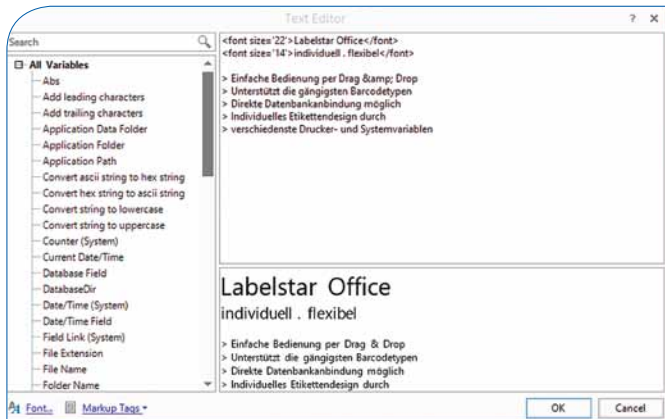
Text Editor

? ×

Search

All Variables
Abs
Add leading characters
Add trailing characters
Application Data Folder
Application Folder
Application Path
Convert ascii string to hex string
Convert hex string to ascii string
Convert string to lowercase
Convert string to uppercase
Counter (System)
Current Date/Time
Database Field
DatabaseDir
Date/Time (System)
Date/Time Field
Field Link (System)
File Extension
File Name
Folder Name

<font size='22'>Labelstar Office</font>
<font size='14'>individuell . flexibel</font>

> Einfache Bedienung per Drag &amp; Drop
> Unterstützt die gängigsten Barcodetypen
> Direkte Datenbankanbindung möglich
> Individuelles Etikettendesign durch
> verschiedenste Drucker- und Systemvariablen

Labelstar Office
individuell . flexibel

> Einfache Bedienung per Drag & Drop
> Unterstützt die gängigsten Barcodetypen
> Direkte Datenbankanbindung möglich
> Individuelles Etikettendesign durch

Font... Markup Tags

OK Cancel